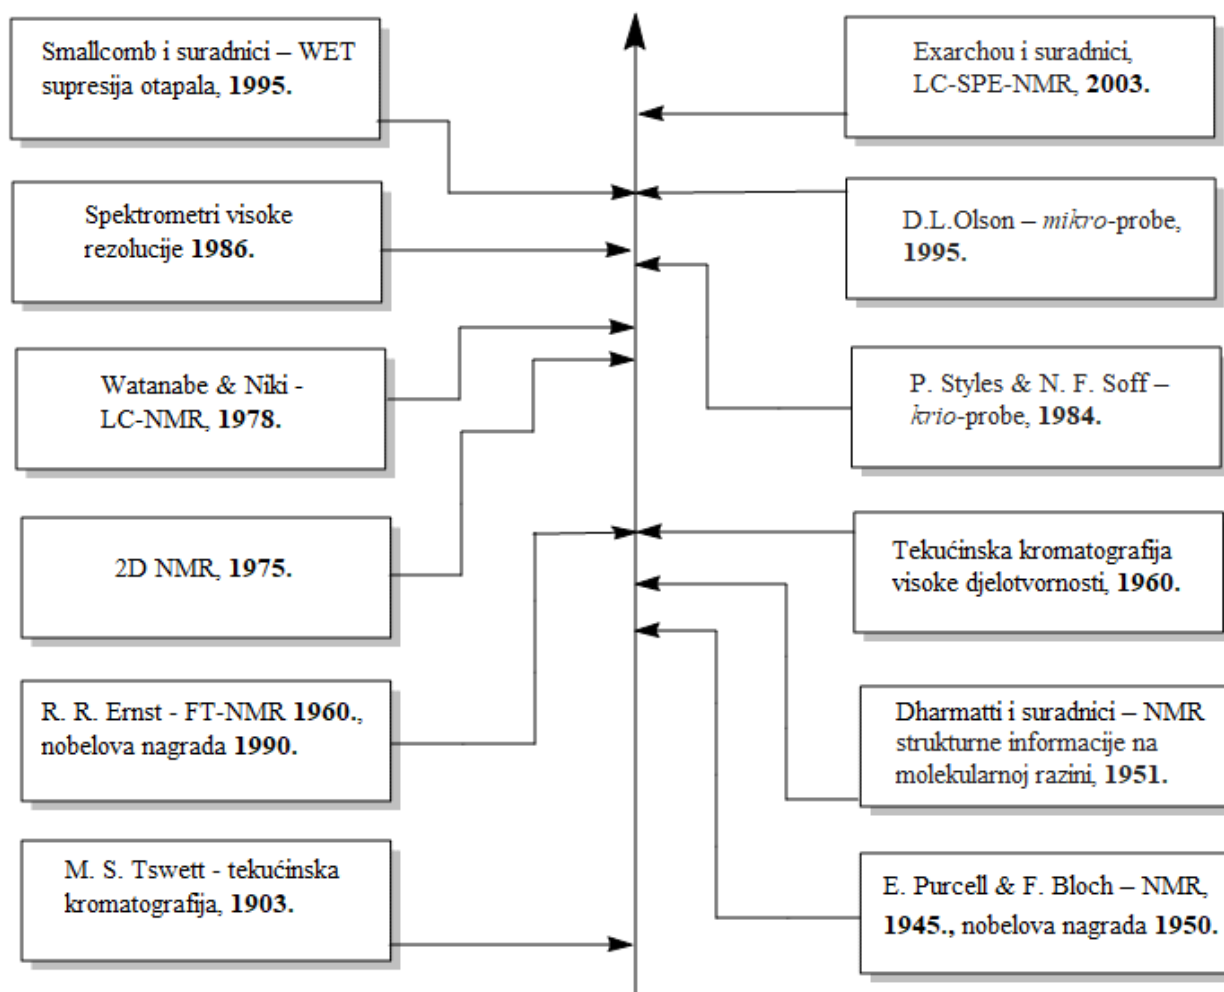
Smallcomb i suradnici – WET supresija otapala, **1995.**

Exarchou i suradnici, LC-SPE-NMR, **2003.**

Spektrometri visoke rezolucije **1986.**

D.L.Olson – *mikro*-probe, **1995.**

Watanabe & Niki - LC-NMR, **1978.**

P. Styles & N. F. Soff – *krio*-probe, **1984.**

2D NMR, **1975.**

Tekućinska kromatografija visoke djelotvornosti, **1960.**

R. R. Ernst - FT-NMR **1960.**, nobelova nagrada **1990.**

Dharmatti i suradnici – NMR strukturne informacije na molekularnoj razini, **1951.**

M. S. Tswett - tekućinska kromatografija, **1903.**

E. Purcell & F. Bloch – NMR, **1945.**, nobelova nagrada **1950.**